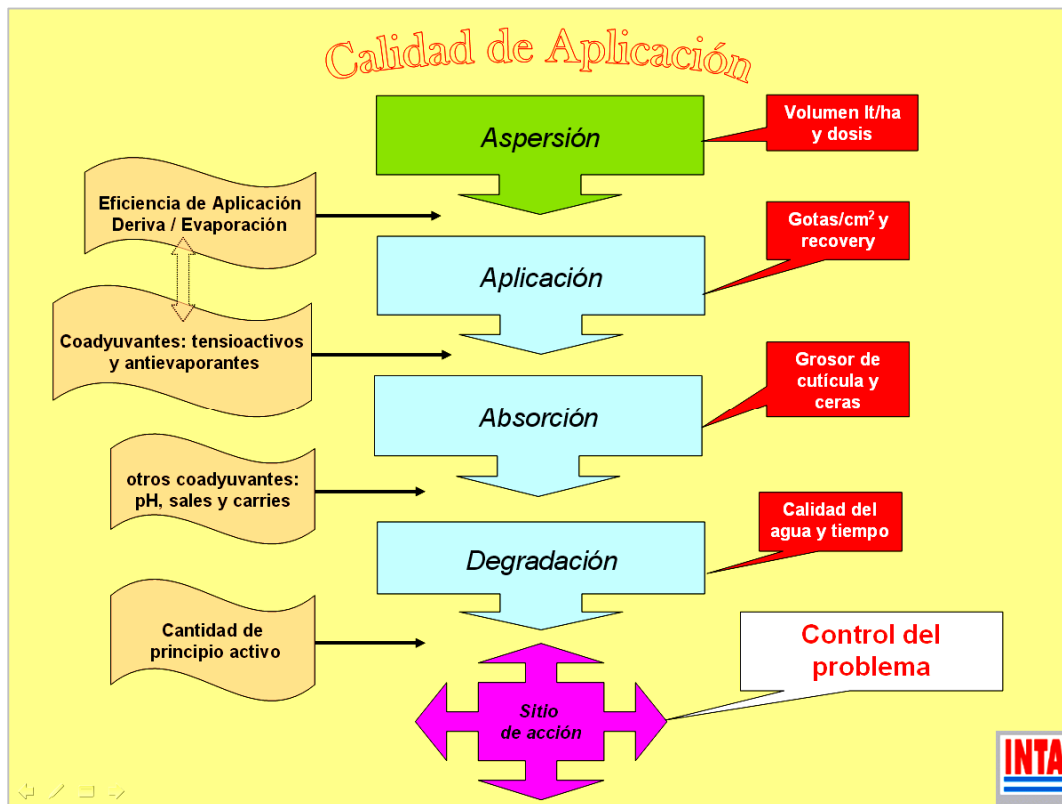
Calidad de Aplicación

Aspersión

Volumen lt/ha y dosis

Eficiencia de Aplicación Deriva / Evaporación

Aplicación

Gotas/cm$^2$ y recovery

Coadyuvantes: tensioactivos y antievaporantes

Absorción

Grosor de cutícula y ceras

otros coadyuvantes: pH, sales y carries

Degradación

Calidad del agua y tiempo

Cantidad de principio activo

Control del problema

Sitio de acción

INTA